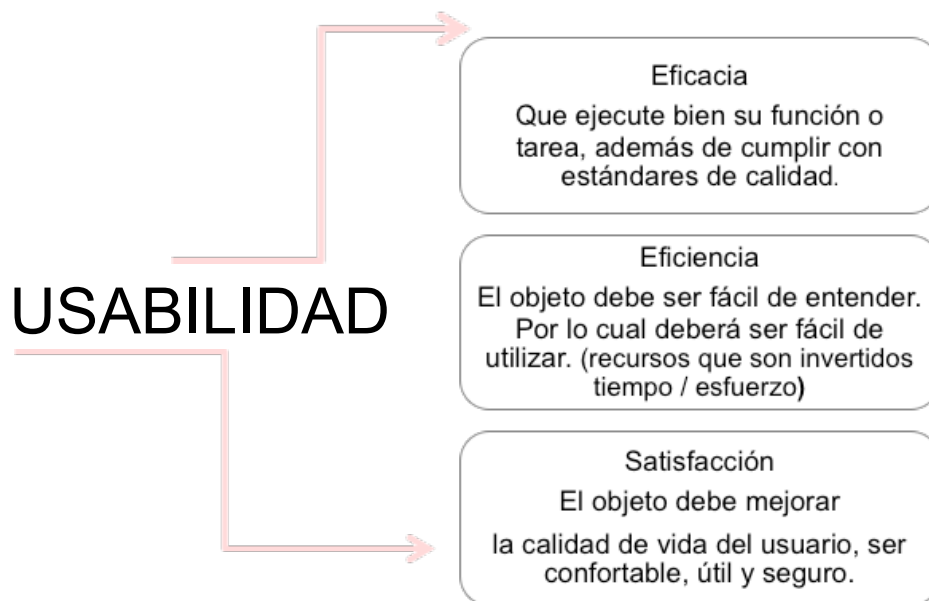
USABILIDAD

Eficacia

Que ejecute bien su función o tarea, además de cumplir con estándares de calidad.

Eficiencia

El objeto debe ser fácil de entender. Por lo cual deberá ser fácil de utilizar. (recursos que son invertidos tiempo / esfuerzo)

Satisfacción

El objeto debe mejorar

la calidad de vida del usuario, ser confortable, útil y seguro.